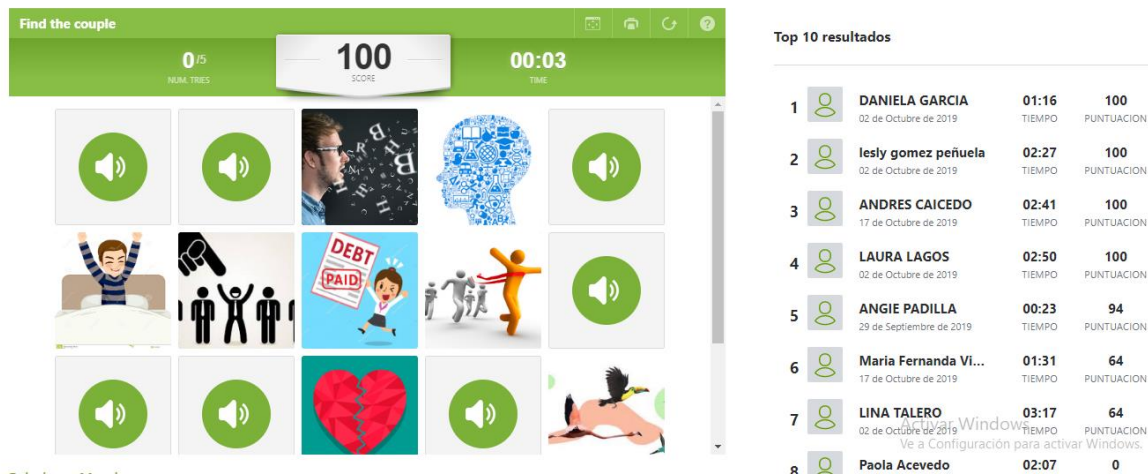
Find the couple

0/5
NUM. TRIES

100
SCORE

00:03
TIME

DEBT
PAID

Top 10 resultados

| | Nombre | Tiempo | Puntuación |
|---|---|---|---|
| 1 | DANIELA GARCIA 02 de Octubre de 2019 | 01:16 TIEMPO | 100 PUNTUACION |
| 2 | lesly gomez peñuela 02 de Octubre de 2019 | 02:27 TIEMPO | 100 PUNTUACION |
| 3 | ANDRES CAICEDO 17 de Octubre de 2019 | 02:41 TIEMPO | 100 PUNTUACION |
| 4 | LAURA LAGOS 02 de Octubre de 2019 | 02:50 TIEMPO | 100 PUNTUACION |
| 5 | ANGIE PADILLA 29 de Septiembre de 2019 | 00:23 TIEMPO | 94 PUNTUACION |
| 6 | Maria Fernanda Vi... 17 de Octubre de 2019 | 01:31 TIEMPO | 64 PUNTUACION |
| 7 | LINA TALERO 02 de Octubre de 2019 | 03:17 TIEMPO | 64 PUNTUACION |
| 8 | Paola Acevedo | 02:07 | 0 |

Activar Windows
Ve a Configuración para activar Windows.